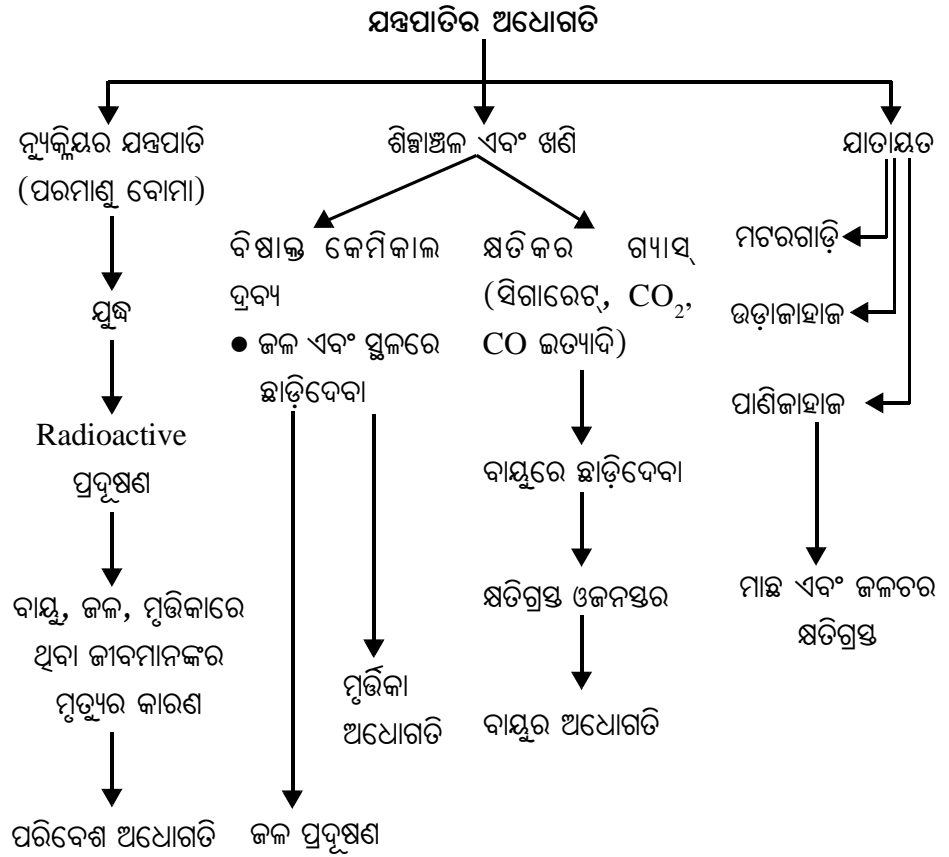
ଯନ୍ତ୍ରପାତିର ଅଧୋଗତି

ନ୍ୟୁକ୍ଲିୟର ଯନ୍ତ୍ରପାତି (ପରମାଣୁ ବୋମା)

ଯୁଦ୍ଧ

Radioactive ପ୍ରଦୂଷଣ

ବାୟୁ, ଜଳ, ମୃତ୍ତିକାରେ ଥିବା ଜୀବମାନଙ୍କର ମୃତ୍ୟୁର କାରଣ

ପରିବେଶ ଅଧୋଗତି

ଶିଳ୍ପାଞ୍ଚଳ ଏବଂ ଖଣି

ବିଷାକ୍ତ କେମିକାଲ ଦ୍ରବ୍ୟ

● ଜଳ ଏବଂ ସ୍ଥଳରେ ଛାଡ଼ିଦେବା

ମୃର୍ତ୍ତିକା ଅଧୋଗତି

ଜଳ ପ୍ରଦୂଷଣ

କ୍ଷତିକର ଗ୍ୟାସ୍ (ସିଗାରେଟ୍, $CO_2$, CO ଇତ୍ୟାଦି)

ବାୟୁରେ ଛାଡ଼ିଦେବା

କ୍ଷତିଗ୍ରସ୍ତ ଓଜନସ୍ତର

ବାୟୁର ଅଧୋଗତି

ଯାତାୟତ

ମଟରଗାଡ଼ି

ଉଡ଼ାଜାହାଜ

ପାଣିଜାହାଜ

ମାଛ ଏବଂ ଜଳଚର କ୍ଷତିଗ୍ରସ୍ତ